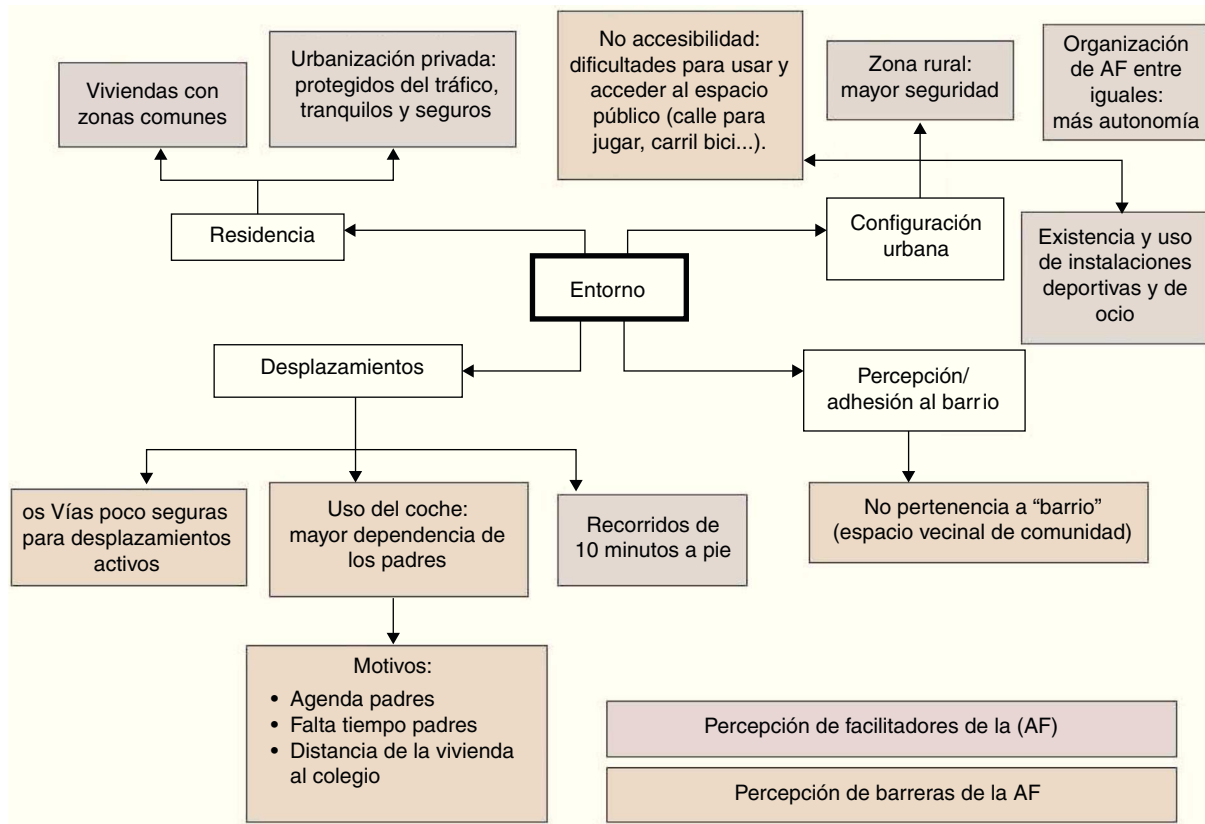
Viviendas con zonas comunes

Urbanización privada: protegidos del tráfico, tranquilos y seguros

No accesibilidad: dificultades para usar y acceder al espacio público (calle para jugar, carril bici...).

Zona rural: mayor seguridad

Organización de AF entre iguales: más autonomía

Residencia

Configuración urbana

Existencia y uso de instalaciones deportivas y de ocio

Entorno

Desplazamientos

Percepción/ adhesión al barrio

os Vías poco seguras para desplazamientos activos

Uso del coche: mayor dependencia de los padres

Recorridos de 10 minutos a pie

No pertenencia a "barrio" (espacio vecinal de comunidad)

Motivos:
• Agenda padres
• Falta tiempo padres
• Distancia de la vivienda al colegio

Percepción de facilitadores de la (AF)

Percepción de barreras de la AF